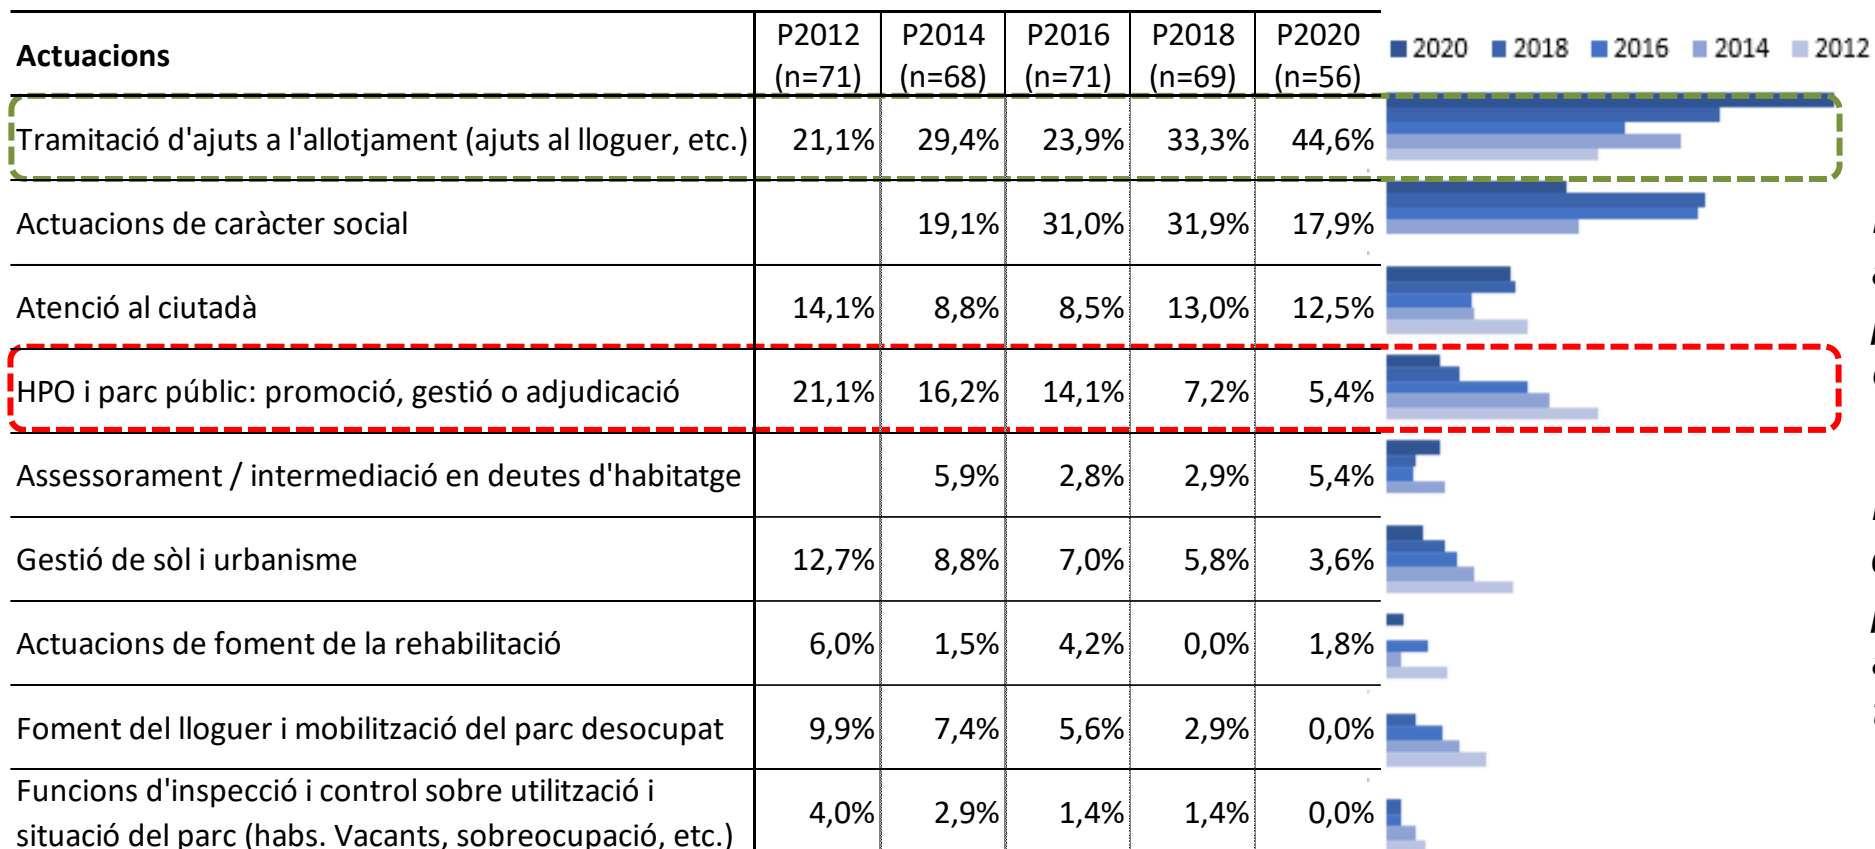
| Actuacions | P2012 (n=71) | P2014 (n=68) | P2016 (n=71) | P2018 (n=69) | P2020 (n=56) |
|---|---|---|---|---|---|
| Tramitació d'ajuts a l'allotjament (ajuts al lloguer, etc.) | 21,1% | 29,4% | 23,9% | 33,3% | 44,6% |
| Actuacions de caràcter social | | 19,1% | 31,0% | 31,9% | 17,9% |
| Atenció al ciutadà | 14,1% | 8,8% | 8,5% | 13,0% | 12,5% |
| HPO i parc públic: promoció, gestió o adjudicació | 21,1% | 16,2% | 14,1% | 7,2% | 5,4% |
| Assessorament / intermediació en deutes d'habitatge | | 5,9% | 2,8% | 2,9% | 5,4% |
| Gestió de sòl i urbanisme | 12,7% | 8,8% | 7,0% | 5,8% | 3,6% |
| Actuacions de foment de la rehabilitació | 6,0% | 1,5% | 4,2% | 0,0% | 1,8% |
| Foment del lloguer i mobilització del parc desocupat | 9,9% | 7,4% | 5,6% | 2,9% | 0,0% |
| Funcions d'inspecció i control sobre utilització i situació del parc (habs. Vacants, sobreocupació, etc.) | 4,0% | 2,9% | 1,4% | 1,4% | 0,0% |

2020 2018 2016 2014 2012